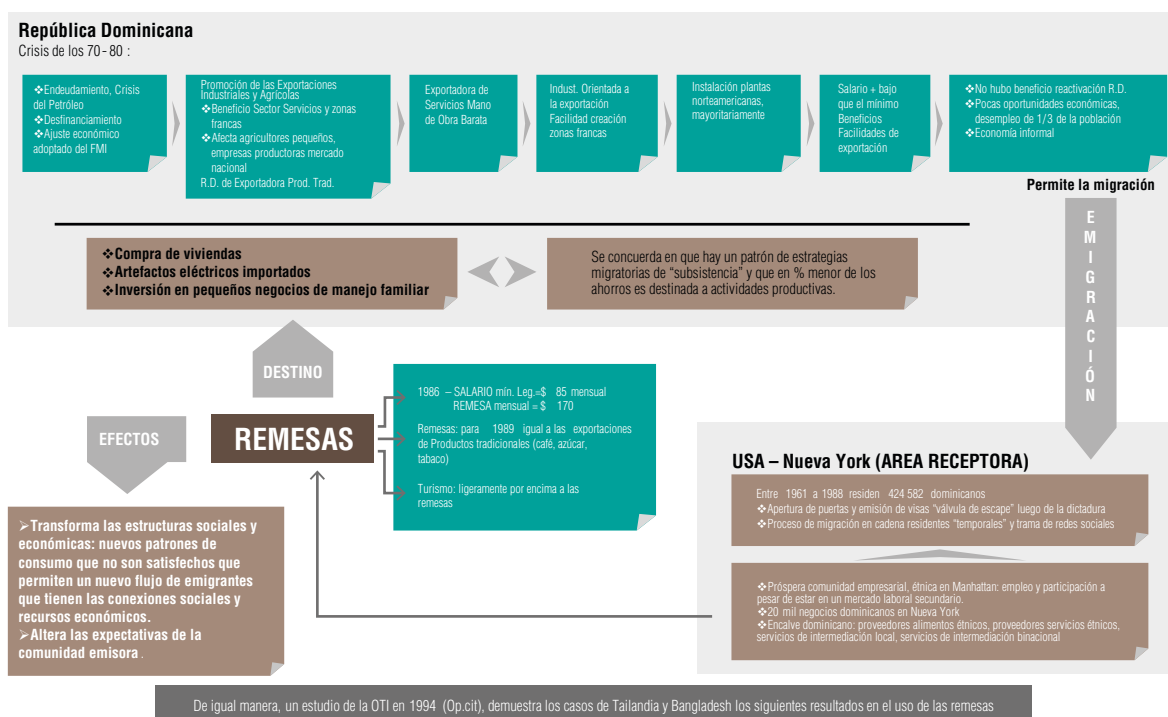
República Dominicana
Crisis de los 70 - 80 :

❖Endeudamiento, Crisis del Petróleo
❖Desfinanciamiento
❖Ajuste económico adoptado del FMI

Promoción de las Exportaciones Industriales y Agrícolas
❖Beneficio Sector Servicios y zonas francas
❖Afecta agricultores pequeños, empresas productoras mercado nacional
R.D. de Exportadora Prod. Trad.

Exportadora de Servicios Mano de Obra Barata

Indust. Orientada a la exportación Facilidad creación zonas francas

Instalación plantas norteamericanas, mayoritariamente

Salario + bajo que el mínimo Beneficios Facilidades de exportación

❖No hubo beneficio reactivación R.D.
❖Pocas oportunidades económicas, desempleo de 1/3 de la población
❖Economía informal

Permite la migración

EMIGRACIÓN

❖Compra de viviendas
❖Artefactos eléctricos importados
❖Inversión en pequeños negocios de manejo familiar

Se concuerda en que hay un patrón de estrategias migratorias de "subsistencia" y que en % menor de los ahorros es destinada a actividades productivas.

DESTINO

EFECTOS

REMESAS

1986 – SALARIO mín. Leg.=$ 85 mensual
REMESA mensual = $ 170

Remesas: para 1989 igual a las exportaciones de Productos tradicionales (café, azúcar, tabaco)

Turismo: ligeramente por encima a las remesas

USA – Nueva York (AREA RECEPTORA)

Entre 1961 a 1988 residen 424 582 dominicanos
❖Apertura de puertas y emisión de visas "válvula de escape" luego de la dictadura
❖Proceso de migración en cadena residentes "temporales" y trama de redes sociales

❖Próspera comunidad empresarial, étnica en Manhattan: empleo y participación a pesar de estar en un mercado laboral secundario.
❖20 mil negocios dominicanos en Nueva York
❖Encalve dominicano: proveedores alimentos étnicos, proveedores servicios étnicos, servicios de intermediación local, servicios de intermediación binacional

➢Transforma las estructuras sociales y económicas: nuevos patrones de consumo que no son satisfechos que permiten un nuevo flujo de emigrantes que tienen las conexiones sociales y recursos económicos.
➢Altera las expectativas de la comunidad emisora.

De igual manera, un estudio de la OTI en 1994 (Op.cit), demuestra los casos de Tailandia y Bangladesh los siguientes resultados en el uso de las remesas